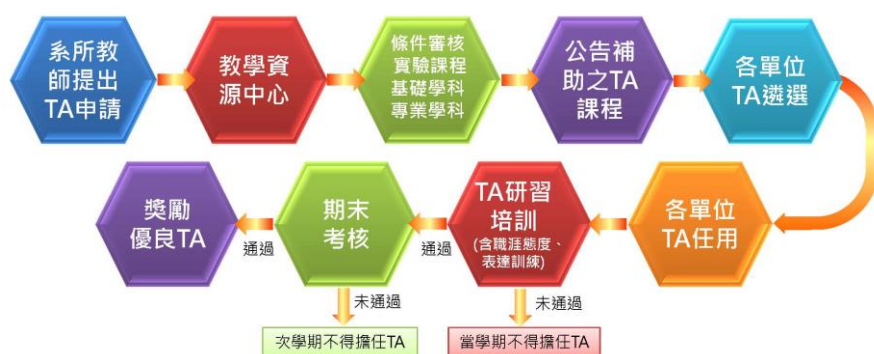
系所教師提出TA申請

教學資源中心

條件審核
實驗課程
基礎學科
專業學科

公告補助之TA課程

各單位TA遴選

各單位TA任用

TA研習培訓
(含職涯態度、表達訓練)

未通過

當學期不得擔任TA

通過

期末考核

未通過

次學期不得擔任TA

通過

獎勵優良TA